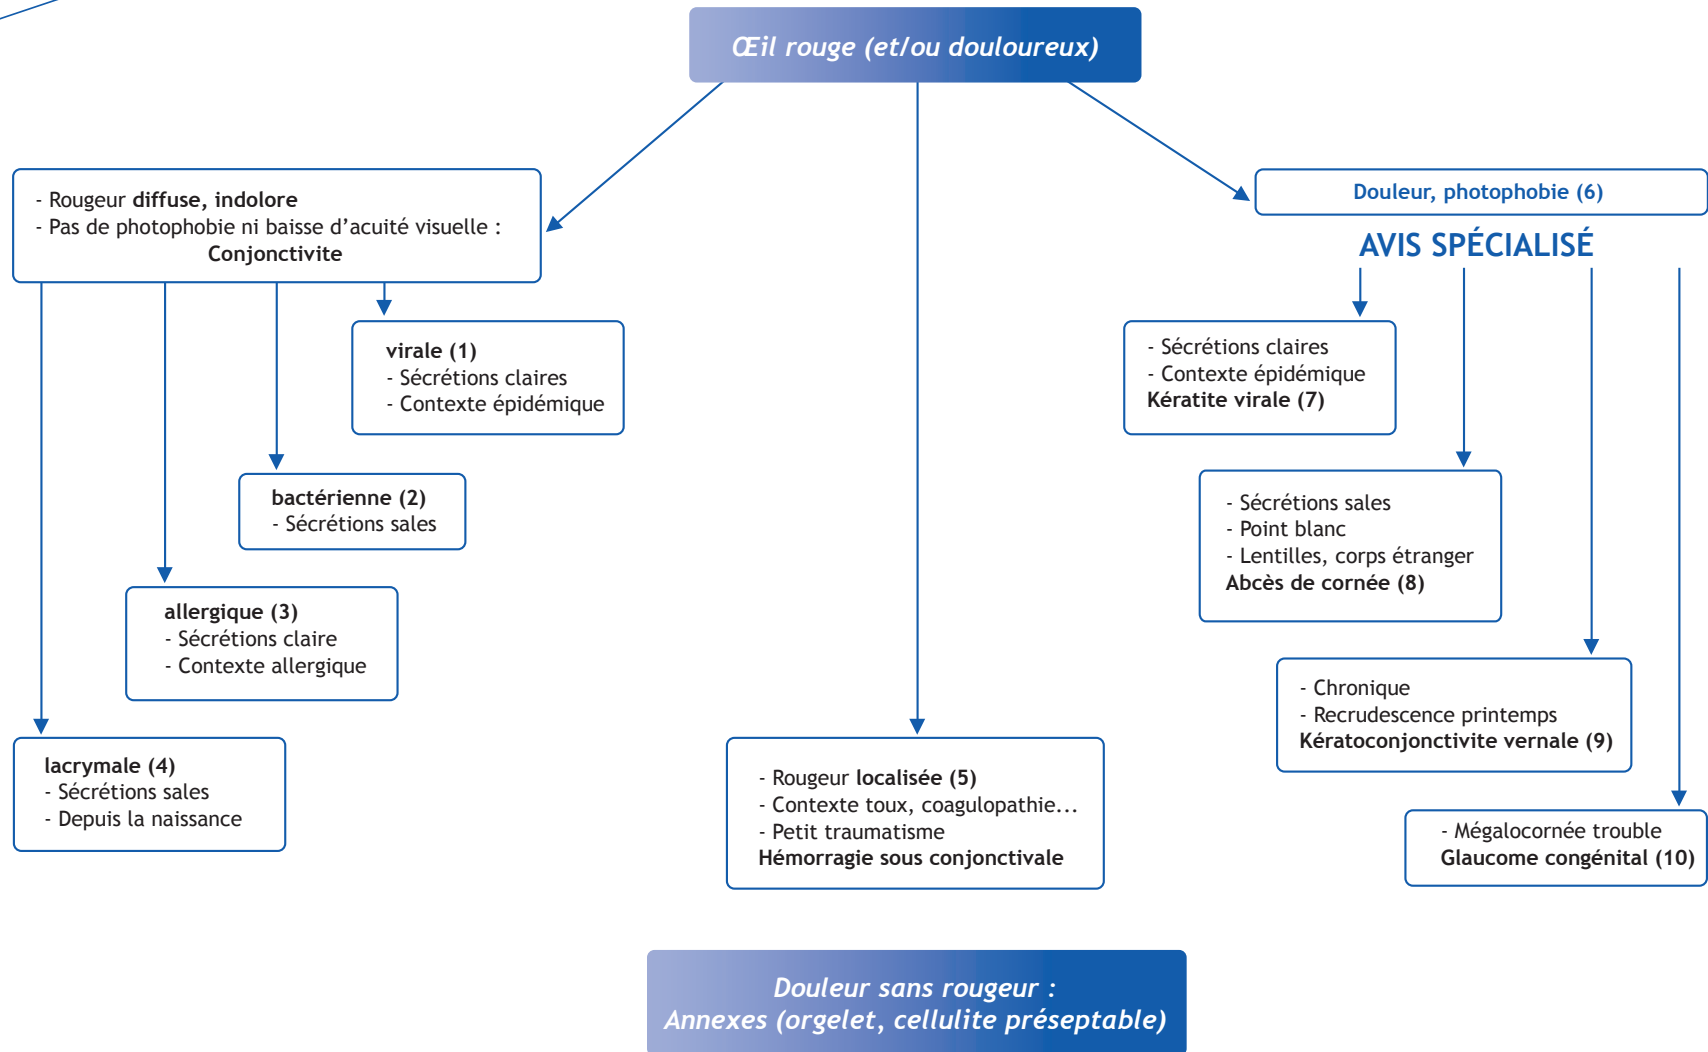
Œil rouge (et/ou douloureux)

- Rougeur diffuse, indolore
- Pas de photophobie ni baisse d'acuité visuelle :
Conjonctivite

virale (1)
- Sécrétions claires
- Contexte épidémique

bactérienne (2)
- Sécrétions sales

allergique (3)
- Sécrétions claire
- Contexte allergique

lacrymale (4)
- Sécrétions sales
- Depuis la naissance

- Rougeur localisée (5)
- Contexte toux, coagulopathie...
- Petit traumatisme
Hémorragie sous conjonctivale

Douleur, photophobie (6)

AVIS SPÉCIALISÉ

- Sécrétions claires
- Contexte épidémique
Kératite virale (7)

- Sécrétions sales
- Point blanc
- Lentilles, corps étranger
Abcès de cornée (8)

- Chronique
- Recrudescence printemps
Kératoconjonctivite vernale (9)

- Mégalocornée trouble
Glaucome congénital (10)

Douleur sans rougeur :
Annexes (orgelet, cellulite préseptable)